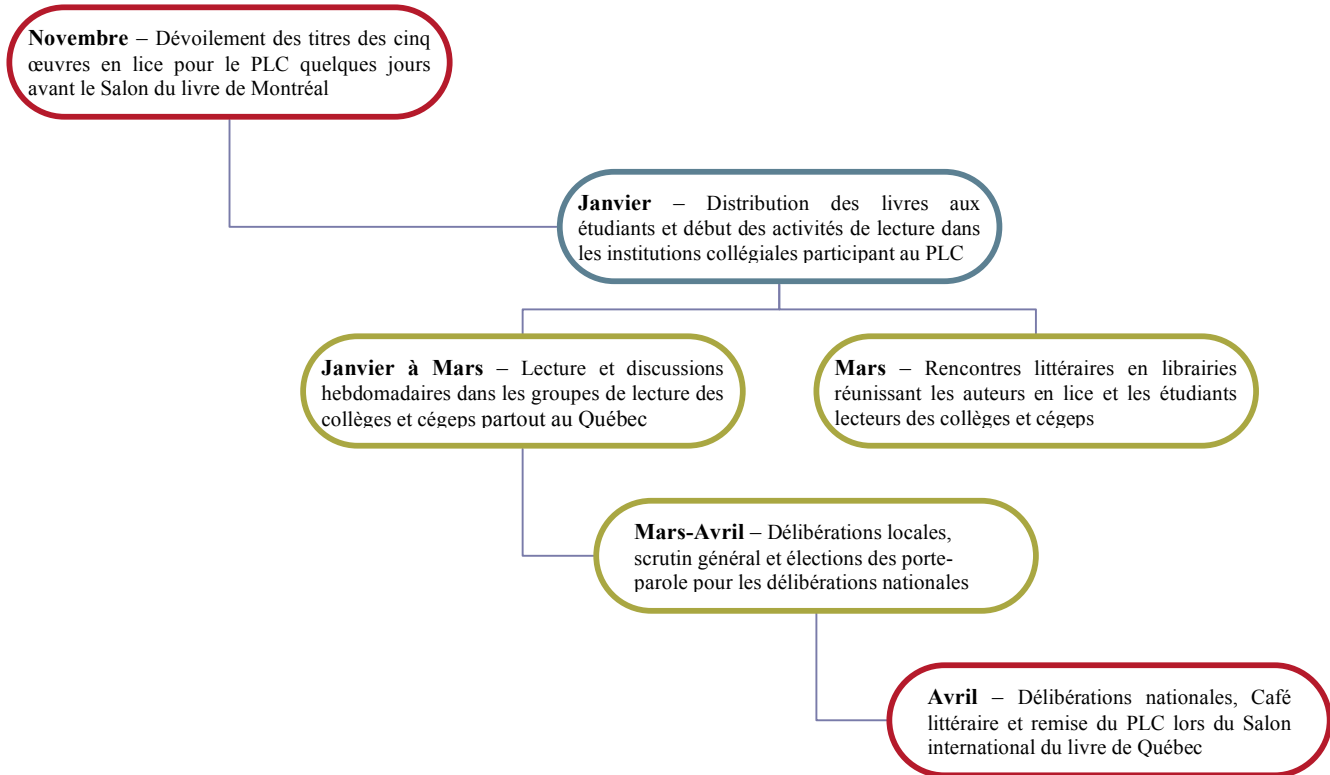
**Novembre** – Dévoilement des titres des cinq œuvres en lice pour le PLC quelques jours avant le Salon du livre de Montréal

**Janvier** – Distribution des livres aux étudiants et début des activités de lecture dans les institutions collégiales participant au PLC

**Janvier à Mars** – Lecture et discussions hebdomadaires dans les groupes de lecture des collèges et cégeps partout au Québec

**Mars** – Rencontres littéraires en librairies réunissant les auteurs en lice et les étudiants lecteurs des collèges et cégeps

**Mars-Avril** – Délibérations locales, scrutin général et élections des porte-parole pour les délibérations nationales

**Avril** – Délibérations nationales, Café littéraire et remise du PLC lors du Salon international du livre de Québec